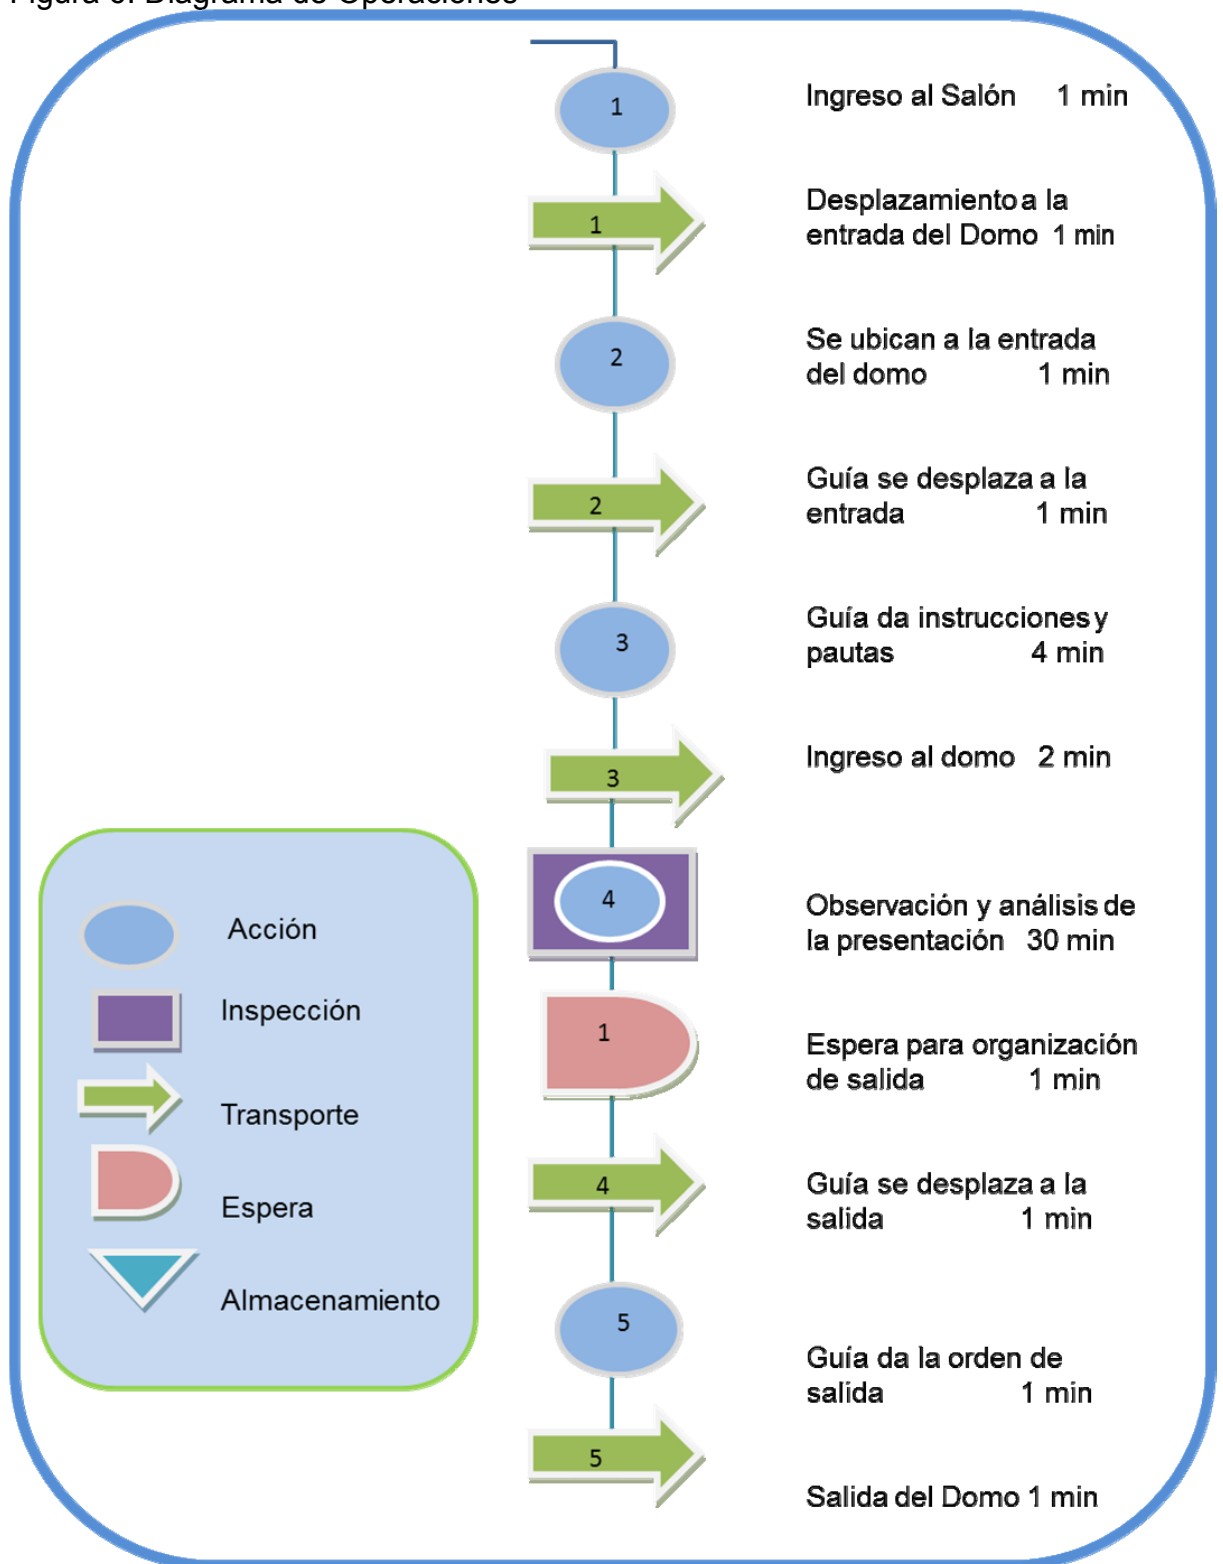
Figura 6. Diagrama de Operaciones

1
Ingreso al Salón 1 min

1
Desplazamiento a la entrada del Domo 1 min

2
Se ubican a la entrada del domo 1 min

2
Guía se desplaza a la entrada 1 min

3
Guía da instrucciones y pautas 4 min

3
Ingreso al domo 2 min

4
Observación y análisis de la presentación 30 min

1
Espera para organización de salida 1 min

4
Guía se desplaza a la salida 1 min

5
Guía da la orden de salida 1 min

5
Salida del Domo 1 min

Acción
Inspección
Transporte
Espera
Almacenamiento